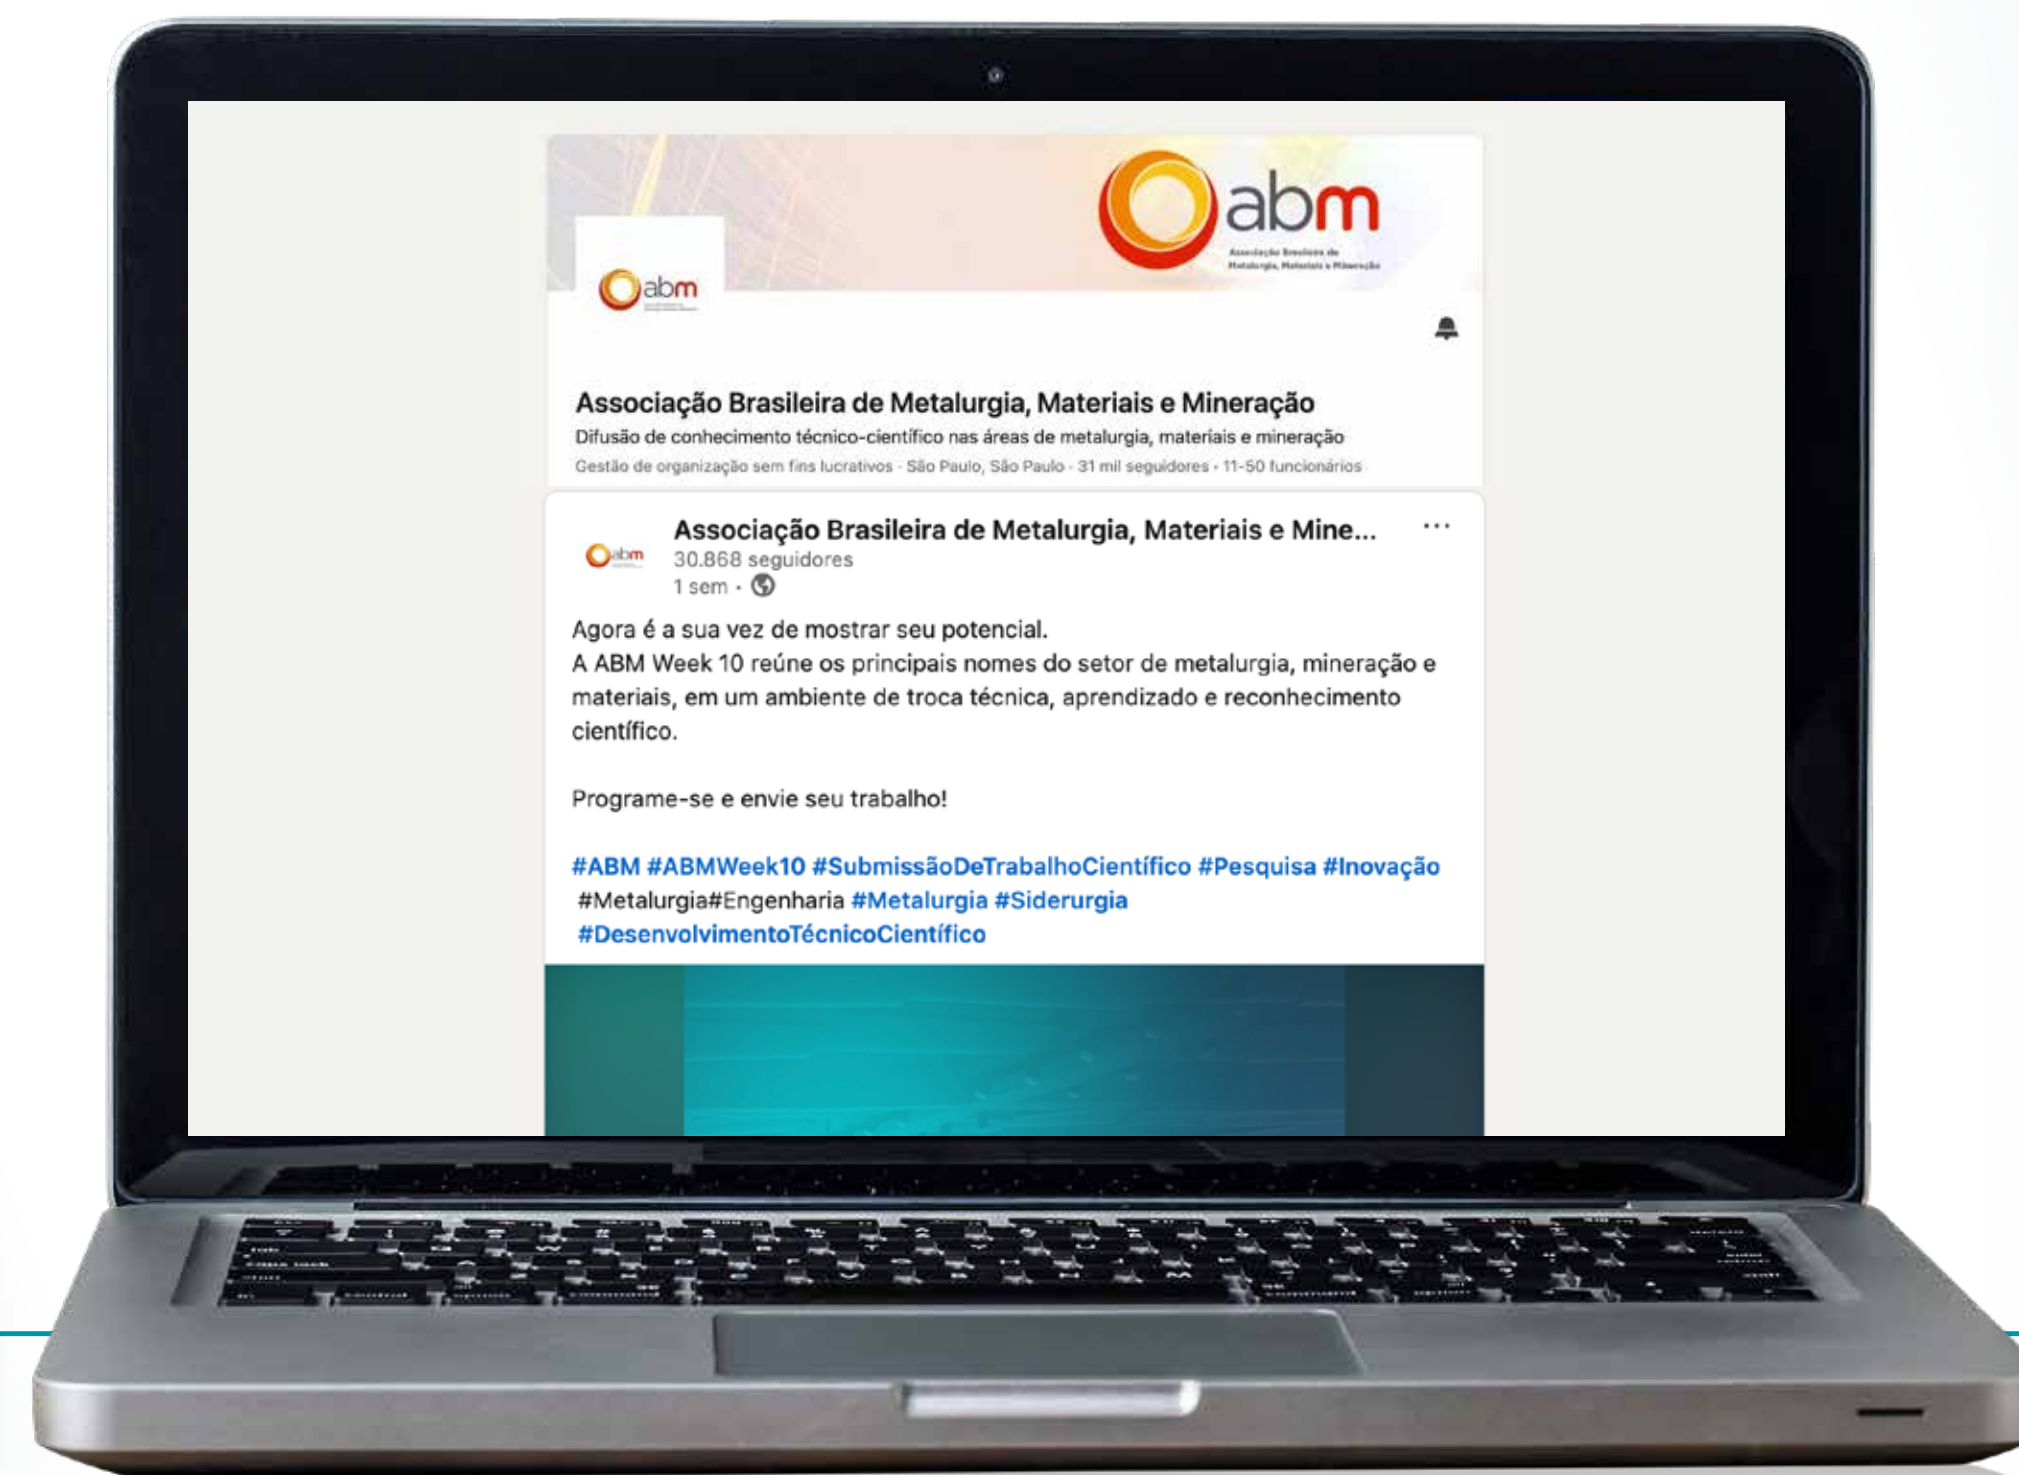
abm

Associação Brasileira de Metalurgia, Materiais e Mineração

abm

Associação Brasileira de Metalurgia, Materiais e Mineração

Difusão de conhecimento técnico-científico nas áreas de metalurgia, materiais e mineração

Gestão de organização sem fins lucrativos · São Paulo, São Paulo · 31 mil seguidores · 11-50 funcionários

abm

Associação Brasileira de Metalurgia, Materiais e Mine...

30.868 seguidores

1 sem ·

Agora é a sua vez de mostrar seu potencial.
A ABM Week 10 reúne os principais nomes do setor de metalurgia, mineração e materiais, em um ambiente de troca técnica, aprendizado e reconhecimento científico.

Programe-se e envie seu trabalho!

#ABM #ABMWeek10 #SubmissãoDeTrabalhoCientífico #Pesquisa #Inovação #Metalurgia#Engenharia #Metalurgia #Siderurgia #DesenvolvimentoTécnicoCientífico